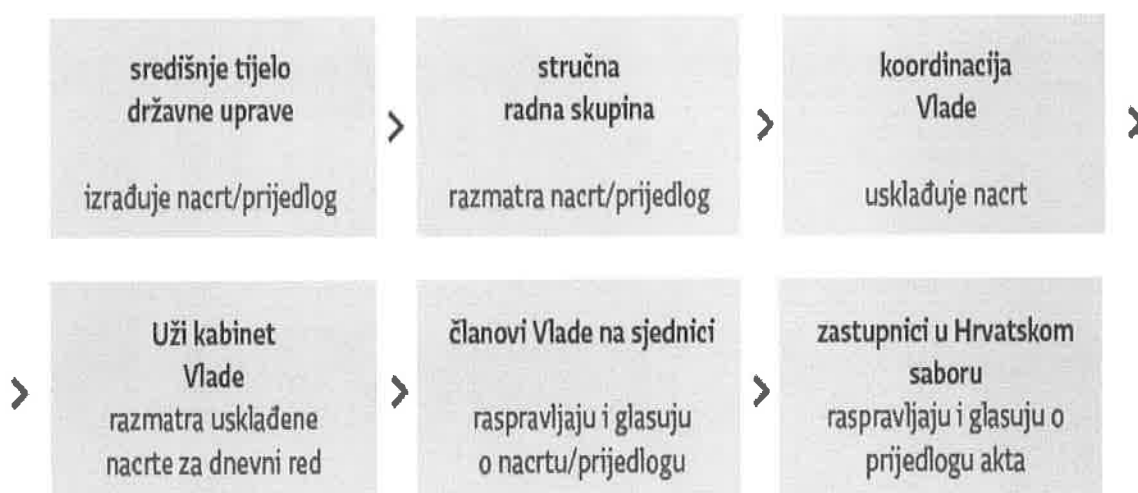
središnje tijelo državne uprave

izrađuje nacrt/prijedlog

>

stručna radna skupina

razmatra nacrt/prijedlog

>

koordinacija Vlade

usklađuje nacrt

>

>

Uži kabinet Vlade razmatra usklađene nacrte za dnevni red

>

članovi Vlade na sjednici

raspravljaju i glasuju o nacrtu/prijedlogu

>

zastupnici u Hrvatskom saboru raspravljaju i glasuju o prijedlogu akta